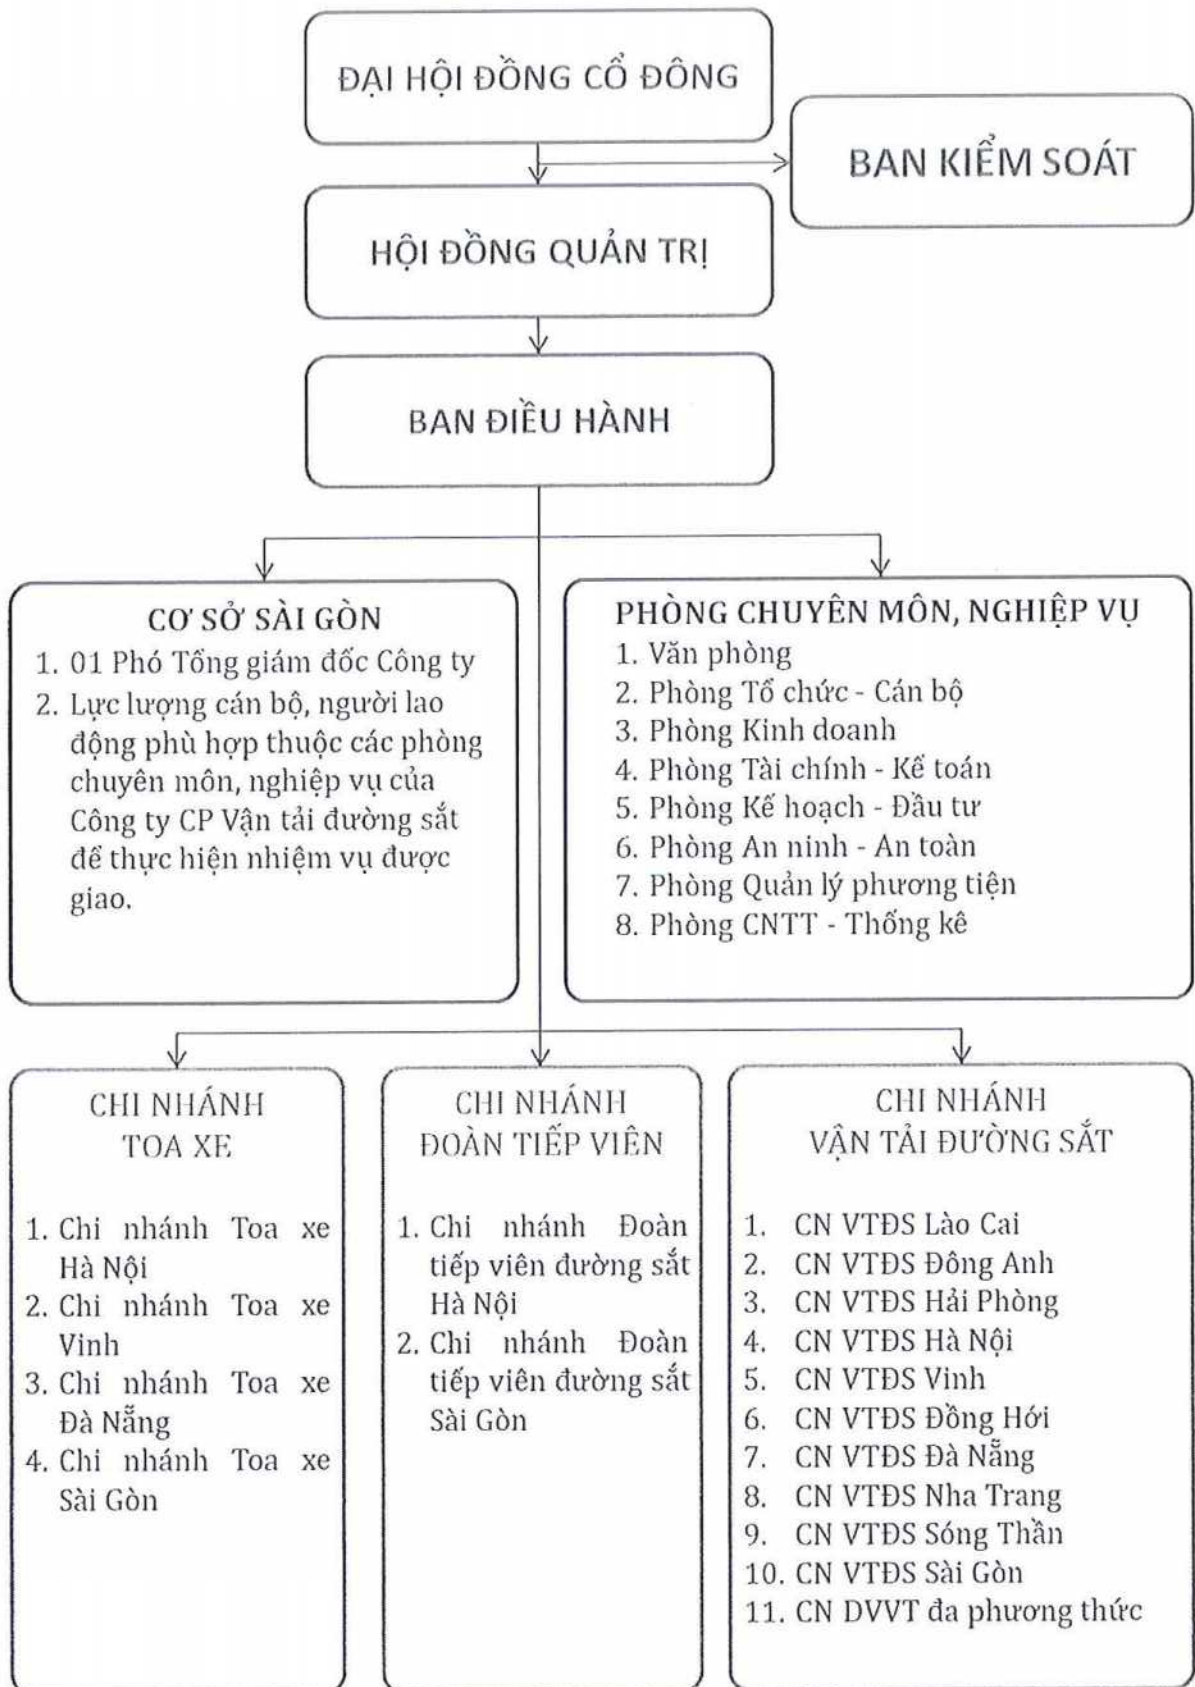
ĐẠI HỘI ĐỒNG CỔ ĐÔNG

BAN KIỂM SOÁT

HỘI ĐỒNG QUẢN TRỊ

BAN ĐIỀU HÀNH

CƠ SỞ SÀI GÒN
1. 01 Phó Tổng giám đốc Công ty
2. Lực lượng cán bộ, người lao động phù hợp thuộc các phòng chuyên môn, nghiệp vụ của Công ty CP Vận tải đường sắt để thực hiện nhiệm vụ được giao.

PHÒNG CHUYÊN MÔN, NGHIỆP VỤ
1. Văn phòng
2. Phòng Tổ chức - Cán bộ
3. Phòng Kinh doanh
4. Phòng Tài chính - Kế toán
5. Phòng Kế hoạch - Đầu tư
6. Phòng An ninh - An toàn
7. Phòng Quản lý phương tiện
8. Phòng CNTT - Thống kê

CHI NHÁNH TOA XE
1. Chi nhánh Toa xe Hà Nội
2. Chi nhánh Toa xe Vinh
3. Chi nhánh Toa xe Đà Nẵng
4. Chi nhánh Toa xe Sài Gòn

CHI NHÁNH ĐOÀN TIẾP VIÊN
1. Chi nhánh Đoàn tiếp viên đường sắt Hà Nội
2. Chi nhánh Đoàn tiếp viên đường sắt Sài Gòn

CHI NHÁNH VẬN TẢI ĐƯỜNG SẮT
1. CN VTĐS Lào Cai
2. CN VTĐS Đông Anh
3. CN VTĐS Hải Phòng
4. CN VTĐS Hà Nội
5. CN VTĐS Vinh
6. CN VTĐS Đồng Hới
7. CN VTĐS Đà Nẵng
8. CN VTĐS Nha Trang
9. CN VTĐS Sóng Thần
10. CN VTĐS Sài Gòn
11. CN DVVT đa phương thức